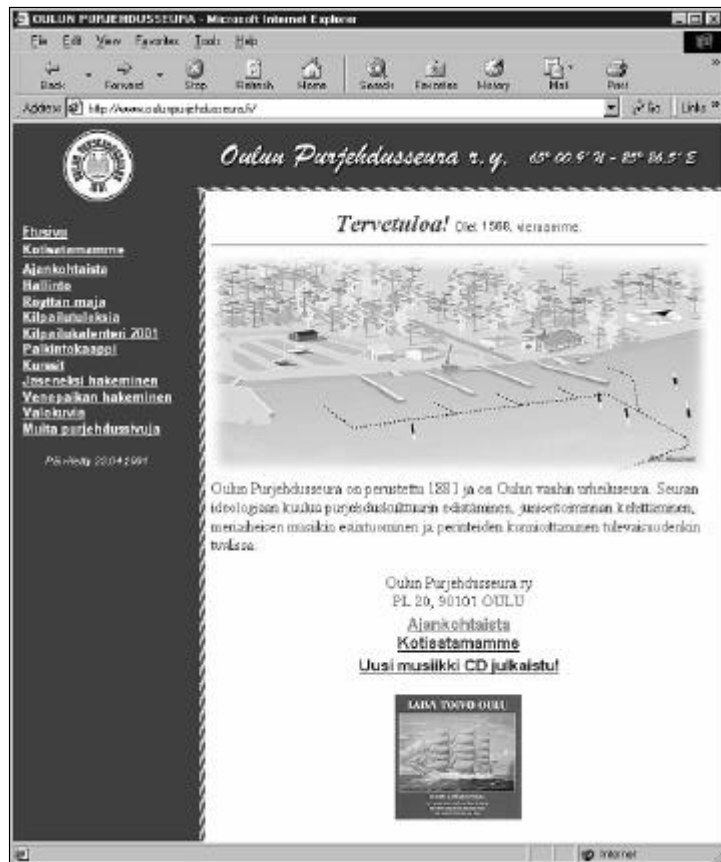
OULUN PURJEHDUSSEURA - Microsoft Internet Explorer

File Edit View Favorites Tools Help

Back Forward Stop Refresh Home Search Favorites History Mail Print

Address http://www.oulunpurjehdusseura.fi/ Go Links

Oulun Purjehdusseura r.y. 65° 00.9' N - 25° 26.5' E

Etusivu
Kotisatamamme
Ajankohtaista
Hallinto
Roytan maja
Kilpailutuloksia
Kilpailukalenteri 2001
Palkintokaappi
Kurssit
Jaseneksi hakeminen
Venepaikan hakeminen
Valokuvia
Muita purjehdussivuja

Päivitetty 22.04.2001

Tervetuloa! Olet 1568. vieraamme.

Oulun Purjehdusseura on perustettu 1881 ja on Oulun vanhin urheiluseura. Seuran ideologiaan kuuluu purjehduskulttuurin edistäminen, junioritoiminnan kehittäminen, menneisen musiikin esiintuominen ja perinteiden kunnioittaminen tulevaisuudenkin tuvassa.

Oulun Purjehdusseura ry
PL 20, 90101 OULU

Ajankohtaista
Kotisatamamme
Uusi musiikki CD julkaistu!

SAIMA TOIVO OULU

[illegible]

Internet